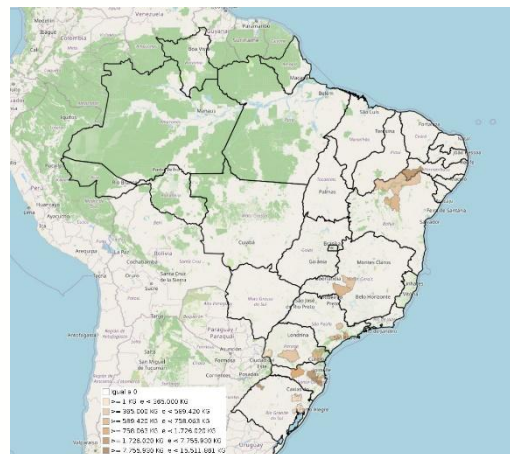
Venezuela
Bogotá
Colombia
Paramaribo
Boa Vista
Macapá
Manaus
Belém
Iquitos
São Luís
Teresina
Fortaleza
Peru
Rio Branco
Porto Velho
Palmas
Huancayo
Ayacucho
Cusco
La Paz
Recife
Cuiabá
Brasília
Goiânia
Montes Claros
Cochabamba
Santa Cruz de la Sierra
Campo Grande
Belo Horizonte
São José do Rio Preto
Arica
Antofagasta
Paraguay
Londrina
Curitiba
Porto Alegre
Uruguay

Igual a 0
>= 1 KG e < 385.000 KG
>= 385.000 KG e < 569.420 KG
>= 569.420 KG e < 758.063 KG
>= 758.063 KG e < 1.726.020 KG
>= 1.726.020 KG e < 7.755.900 KG
>= 7.755.900 KG e < 15.511.681 KG